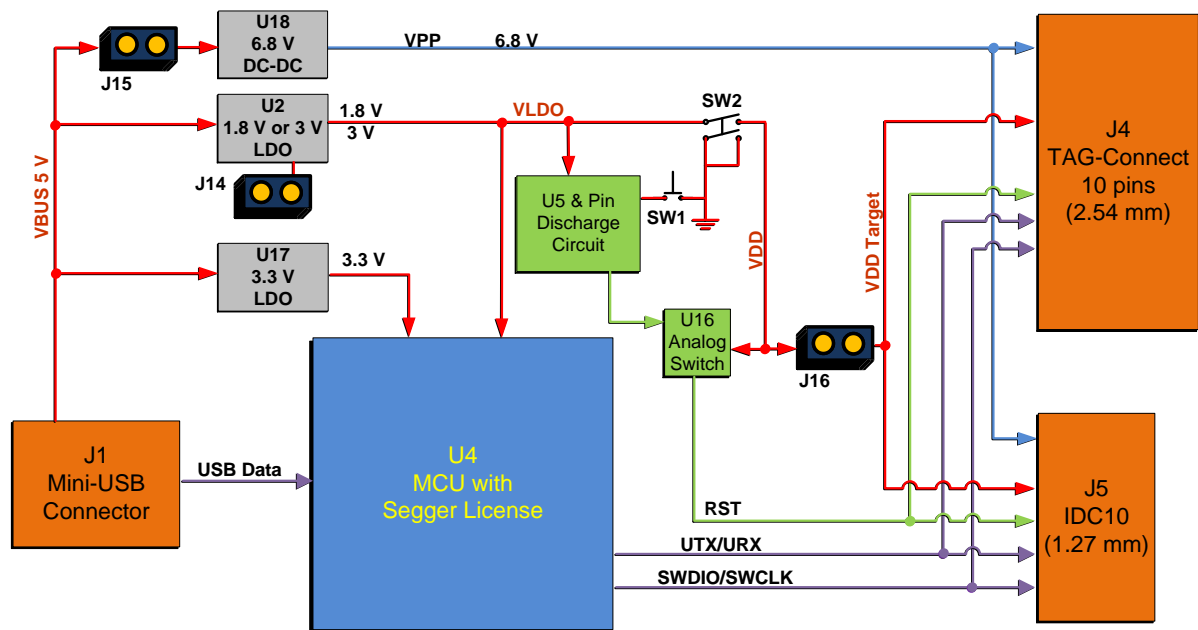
J15

U18
6.8 V
DC-DC

VPP 6.8 V

U2
1.8 V or 3 V
LDO

1.8 V
3 V

VLDO

SW2

J14

VBUS 5 V

U5 & Pin Discharge Circuit

SW1

VDD

VDD Target

J4
TAG-Connect
10 pins
(2.54 mm)

U17
3.3 V
LDO

3.3 V

U16
Analog
Switch

J16

J1
Mini-USB
Connector

USB Data

U4
MCU with
Segger License

RST

UTX/URX

SWDIO/SWCLK

J5
IDC10
(1.27 mm)